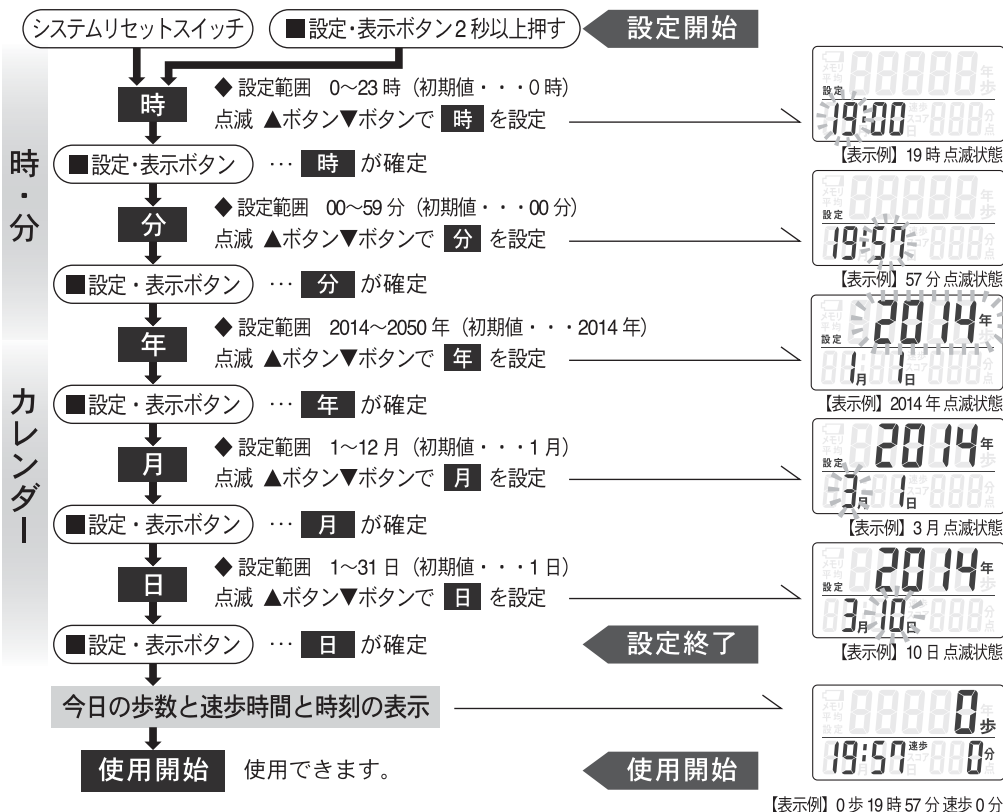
システムリセットスイッチ

■設定・表示ボタン2秒以上押す

設定開始

時・分

時

◆ 設定範囲 0~23 時 (初期値・・・0 時)

点滅 ▲ボタン▼ボタンで 時 を設定

設定

19:00

【表示例】19 時点滅状態

■設定・表示ボタン … 時 が確定

分

◆ 設定範囲 00~59 分 (初期値・・・00 分)

点滅 ▲ボタン▼ボタンで 分 を設定

設定

19:57

【表示例】57 分点滅状態

■設定・表示ボタン … 分 が確定

カレンダー

年

◆ 設定範囲 2014~2050 年 (初期値・・・2014 年)

点滅 ▲ボタン▼ボタンで 年 を設定

設定

2014 年

1 月 1 日

【表示例】2014 年点滅状態

■設定・表示ボタン … 年 が確定

月

◆ 設定範囲 1~12 月 (初期値・・・1 月)

点滅 ▲ボタン▼ボタンで 月 を設定

設定

2014 年

3 月 1 日

【表示例】3 月点滅状態

■設定・表示ボタン … 月 が確定

日

◆ 設定範囲 1~31 日 (初期値・・・1 日)

点滅 ▲ボタン▼ボタンで 日 を設定

設定

2014 年

3 月 10 日

【表示例】10 日点滅状態

■設定・表示ボタン … 日 が確定

設定終了

今日の歩数と速歩時間と時刻の表示

0 歩

19:57 速歩 0 分

使用開始 使用できます。

使用開始

【表示例】0 歩 19 時 57 分 速歩 0 分